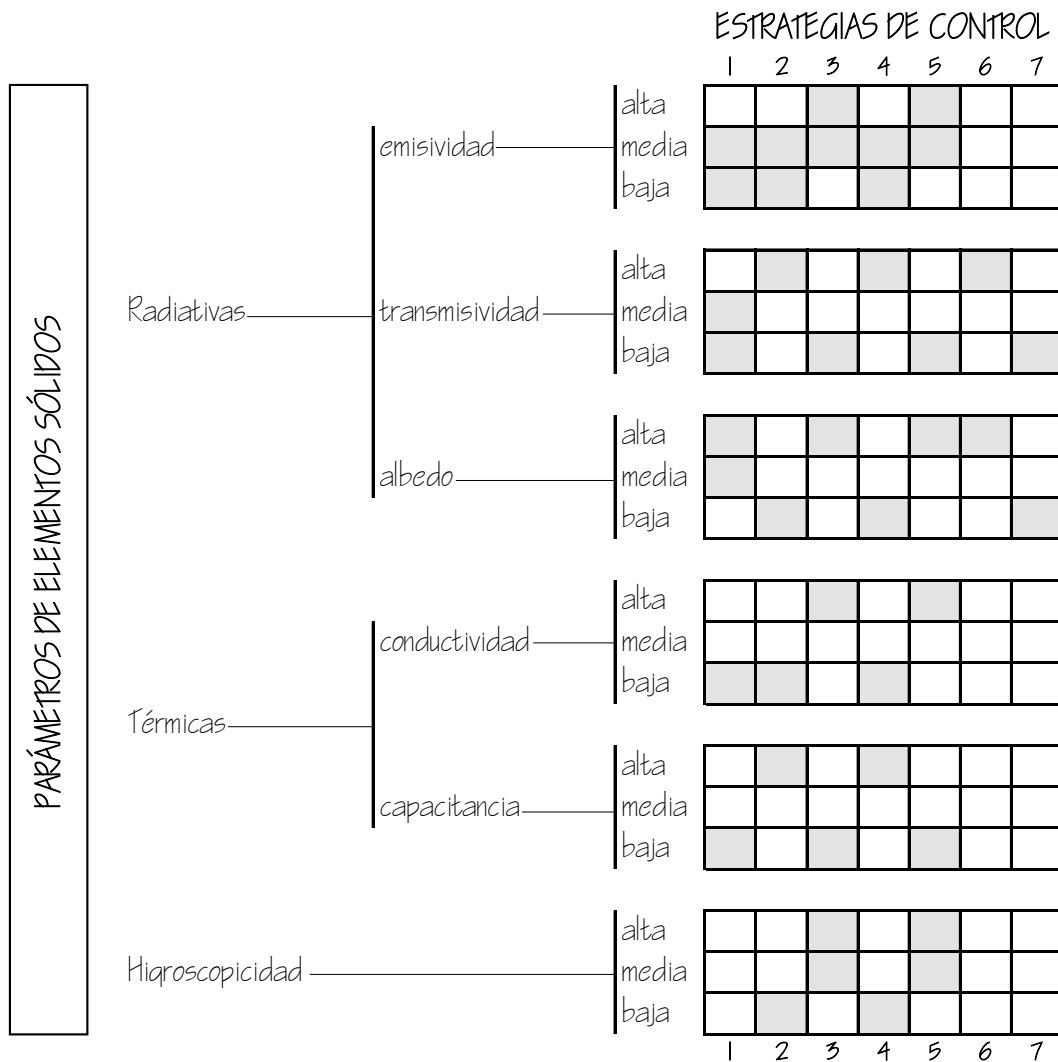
ESTRATEGIAS DE CONTROL
1 2 3 4 5 6 7

PARÁMETROS DE ELEMENTOS SÓLIDOS

Radiativas
emisividad
alta
media
baja

transmisividad
alta
media
baja

albedo
alta
media
baja

Térmicas
conductividad
alta
media
baja

capacitancia
alta
media
baja

Higroscopicidad
alta
media
baja

1 2 3 4 5 6 7